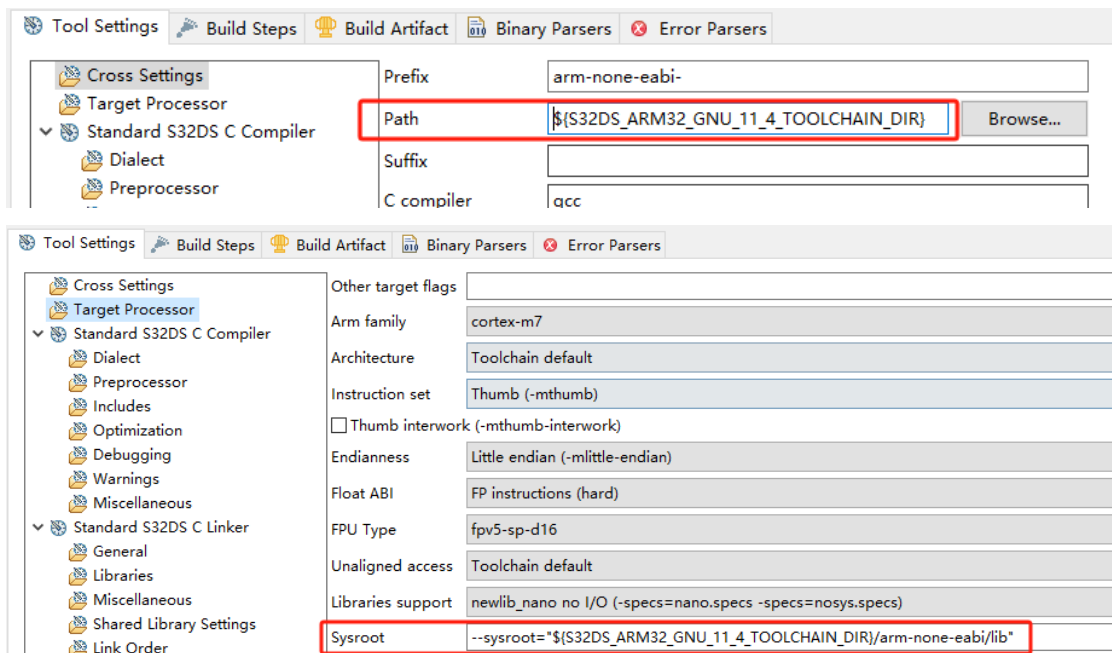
Tool Settings | Build Steps | Build Artifact | Binary Parsers | Error Parsers

Cross Settings
Target Processor
Standard S32DS C Compiler
Dialect
Preprocessor

Prefix | arm-none-eabi-
Path | ${S32DS_ARM32_GNU_11_4_TOOLCHAIN_DIR} | Browse...
Suffix
C compiler | gcc

Tool Settings | Build Steps | Build Artifact | Binary Parsers | Error Parsers

Cross Settings
Target Processor
Standard S32DS C Compiler
Dialect
Preprocessor
Includes
Optimization
Debugging
Warnings
Miscellaneous
Standard S32DS C Linker
General
Libraries
Miscellaneous
Shared Library Settings
Link Order

Other target flags
Arm family | cortex-m7
Architecture | Toolchain default
Instruction set | Thumb (-mthumb)
Thumb interwork (-mthumb-interwork)
Endianness | Little endian (-mlittle-endian)
Float ABI | FP instructions (hard)
FPU Type | fpv5-sp-d16
Unaligned access | Toolchain default
Libraries support | newlib_nano no I/O (-specs=nano.specs -specs=nosys.specs)
Sysroot | --sysroot="${S32DS_ARM32_GNU_11_4_TOOLCHAIN_DIR}/arm-none-eabi/lib"